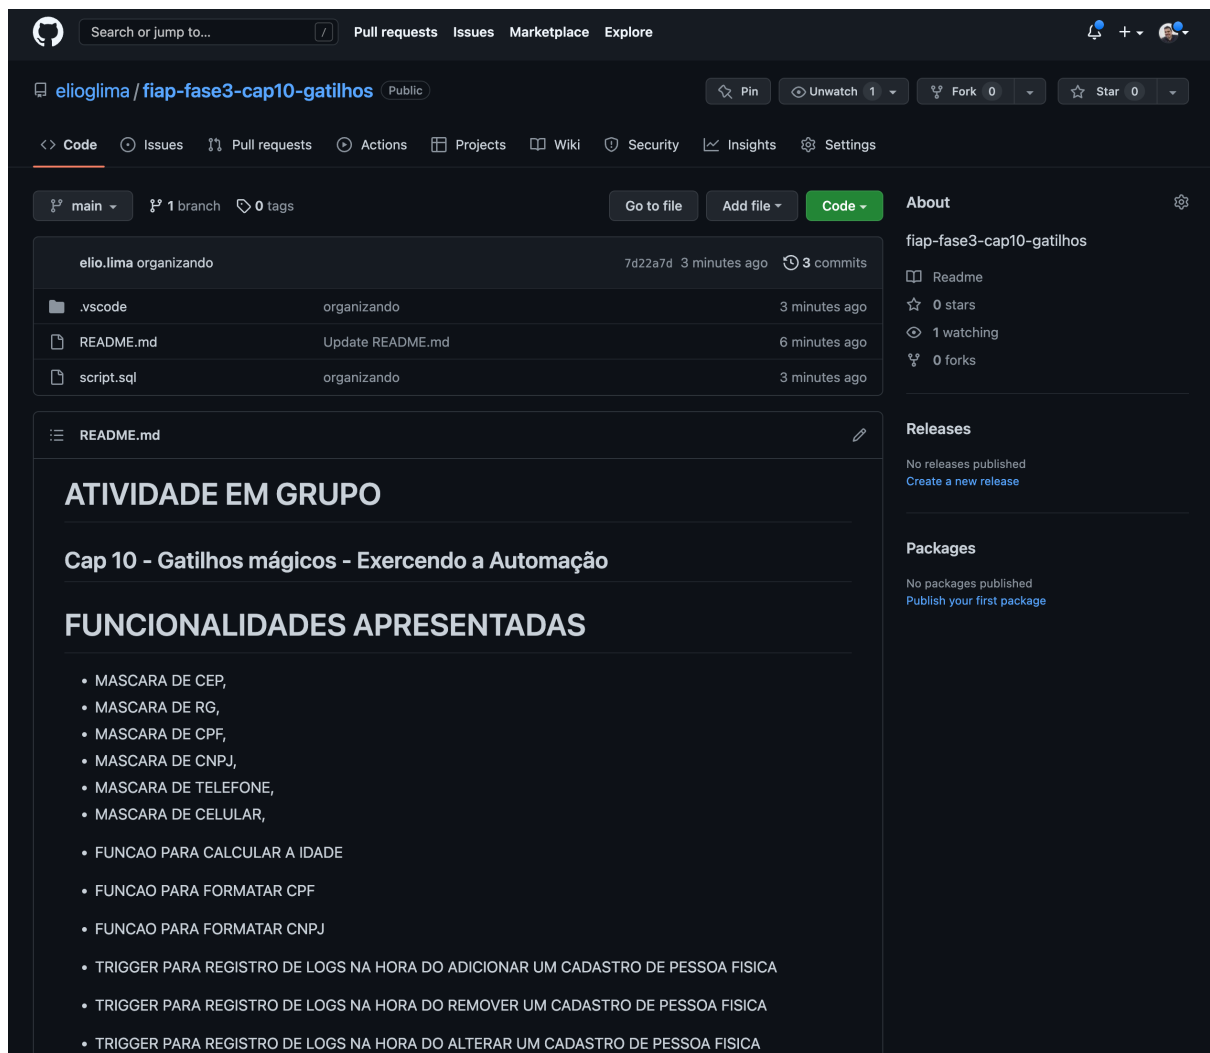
Search or jump to... / Pull requests Issues Marketplace Explore

elioglima / fiap-fase3-cap10-gatilhos Public

Pin Unwatch 1 Fork 0 Star 0

Code Issues Pull requests Actions Projects Wiki Security Insights Settings

main 1 branch 0 tags

Go to file Add file Code

elio.lima organizando 7d22a7d 3 minutes ago 3 commits

| | | |
|---|---|---|
| .vscode | organizando | 3 minutes ago |
| README.md | Update README.md | 6 minutes ago |
| script.sql | organizando | 3 minutes ago |

README.md

ATIVIDADE EM GRUPO

Cap 10 - Gatilhos mágicos - Exercendo a Automação

FUNCIONALIDADES APRESENTADAS

- MASCARA DE CEP,
- MASCARA DE RG,
- MASCARA DE CPF,
- MASCARA DE CNPJ,
- MASCARA DE TELEFONE,
- MASCARA DE CELULAR,
- FUNCAO PARA CALCULAR A IDADE
- FUNCAO PARA FORMATAR CPF
- FUNCAO PARA FORMATAR CNPJ
- TRIGGER PARA REGISTRO DE LOGS NA HORA DO ADICIONAR UM CADASTRO DE PESSOA FISICA
- TRIGGER PARA REGISTRO DE LOGS NA HORA DO REMOVER UM CADASTRO DE PESSOA FISICA
- TRIGGER PARA REGISTRO DE LOGS NA HORA DO ALTERAR UM CADASTRO DE PESSOA FISICA

About

fiap-fase3-cap10-gatilhos

Readme

0 stars

1 watching

0 forks

Releases

No releases published

Create a new release

Packages

No packages published

Publish your first package